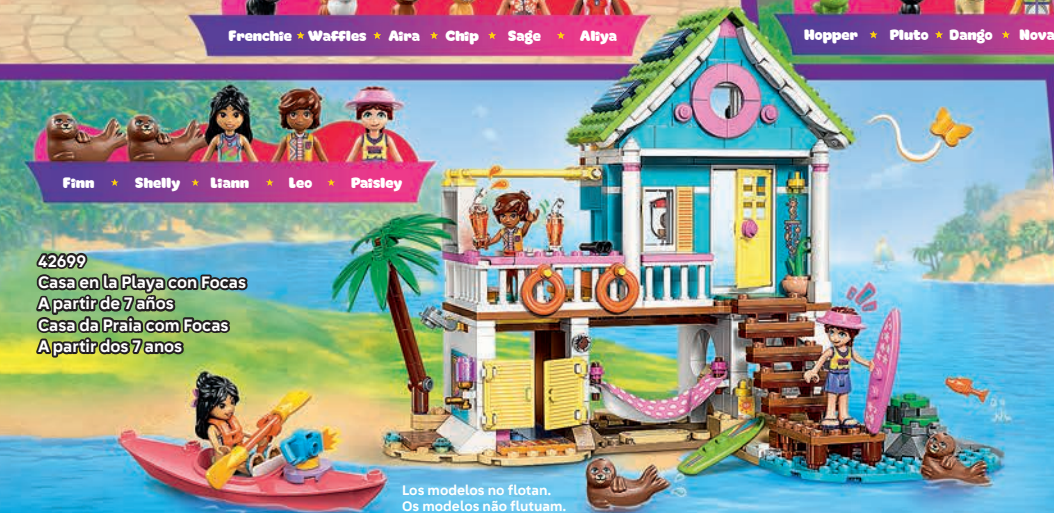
Frenchie ★ Waffles ★ Aira ★ Chip ★ Sage ★ Aliya

Hopper ★ Pluto ★ Dango ★ Nova

Finn ★ Shelly ★ Liann ★ Leo ★ Paisley

42699
Casa en la Playa con Focas
A partir de 7 años
Casa da Praia com Focas
A partir dos 7 anos

Los modelos no flotan.
Os modelos não flutuam.